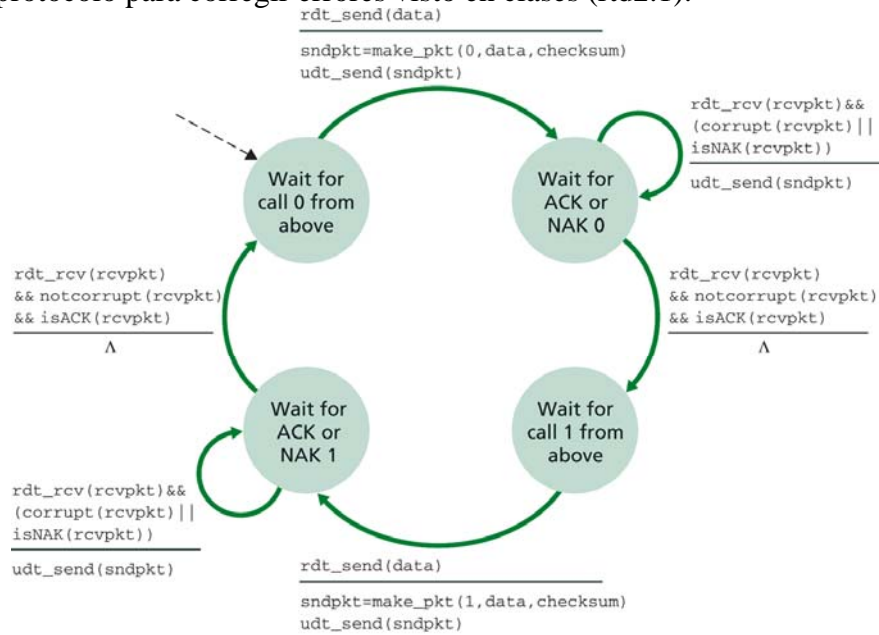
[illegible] protocolo para corregir errores visto en clases (rdt2.1).

rdt_send(data)

sndpkt=make_pkt(0,data,checksum)
udt_send(sndpkt)

rdt_rcv(rcvpkt)&&
(corrupt(rcvpkt)||
isNAK(rcvpkt))

udt_send(sndpkt)

Wait for call 0 from above

Wait for ACK or NAK 0

rdt_rcv(rcvpkt)
&& notcorrupt(rcvpkt)
&& isACK(rcvpkt)

Λ

rdt_rcv(rcvpkt)
&& notcorrupt(rcvpkt)
&& isACK(rcvpkt)

Λ

Wait for ACK or NAK 1

Wait for call 1 from above

rdt_rcv(rcvpkt)&&
(corrupt(rcvpkt)||
isNAK(rcvpkt))

udt_send(sndpkt)

rdt_send(data)

sndpkt=make_pkt(1,data,checksum)
udt_send(sndpkt)